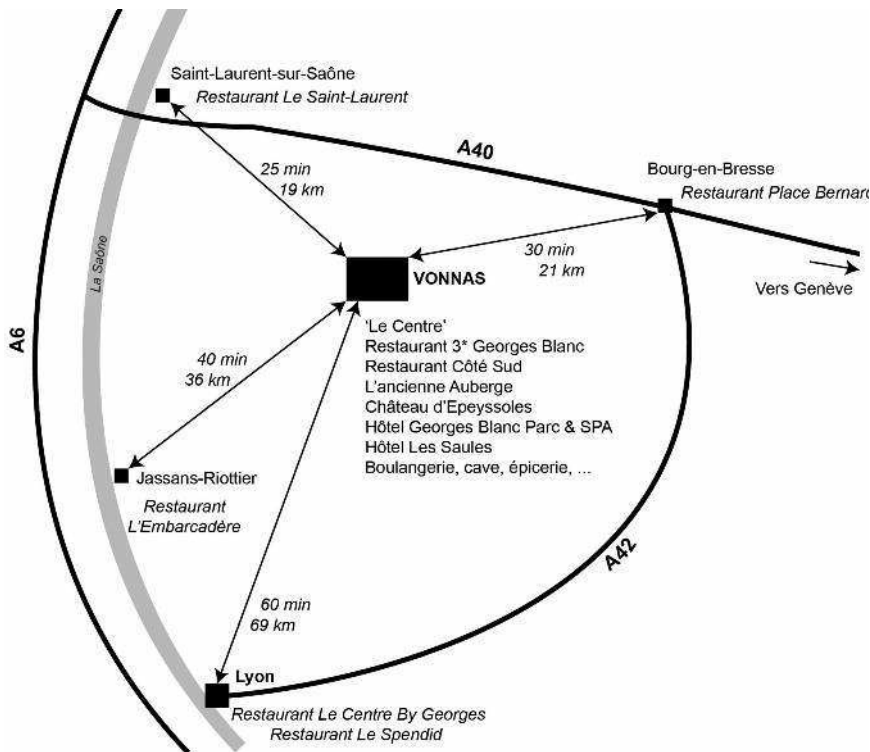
Saint-Laurent-sur-Saône
Restaurant Le Saint-Laurent

A40

Bourg-en-Bresse
Restaurant Place Bernar

25 min
19 km

30 min
21 km

VONNAS

Vers Genève

La Saône

A6

'Le Centre'
Restaurant 3* Georges Blanc
Restaurant Côté Sud
L'ancienne Auberge
Château d'Epeyssoles
Hôtel Georges Blanc Parc & SPA
Hôtel Les Saules
Boulangerie, cave, épicerie, ...

40 min
36 km

Jassans-Riottier
Restaurant
L'Embarcadère

A42

60 min
69 km

Lyon
Restaurant Le Centre By Georges
Restaurant Le Spendid